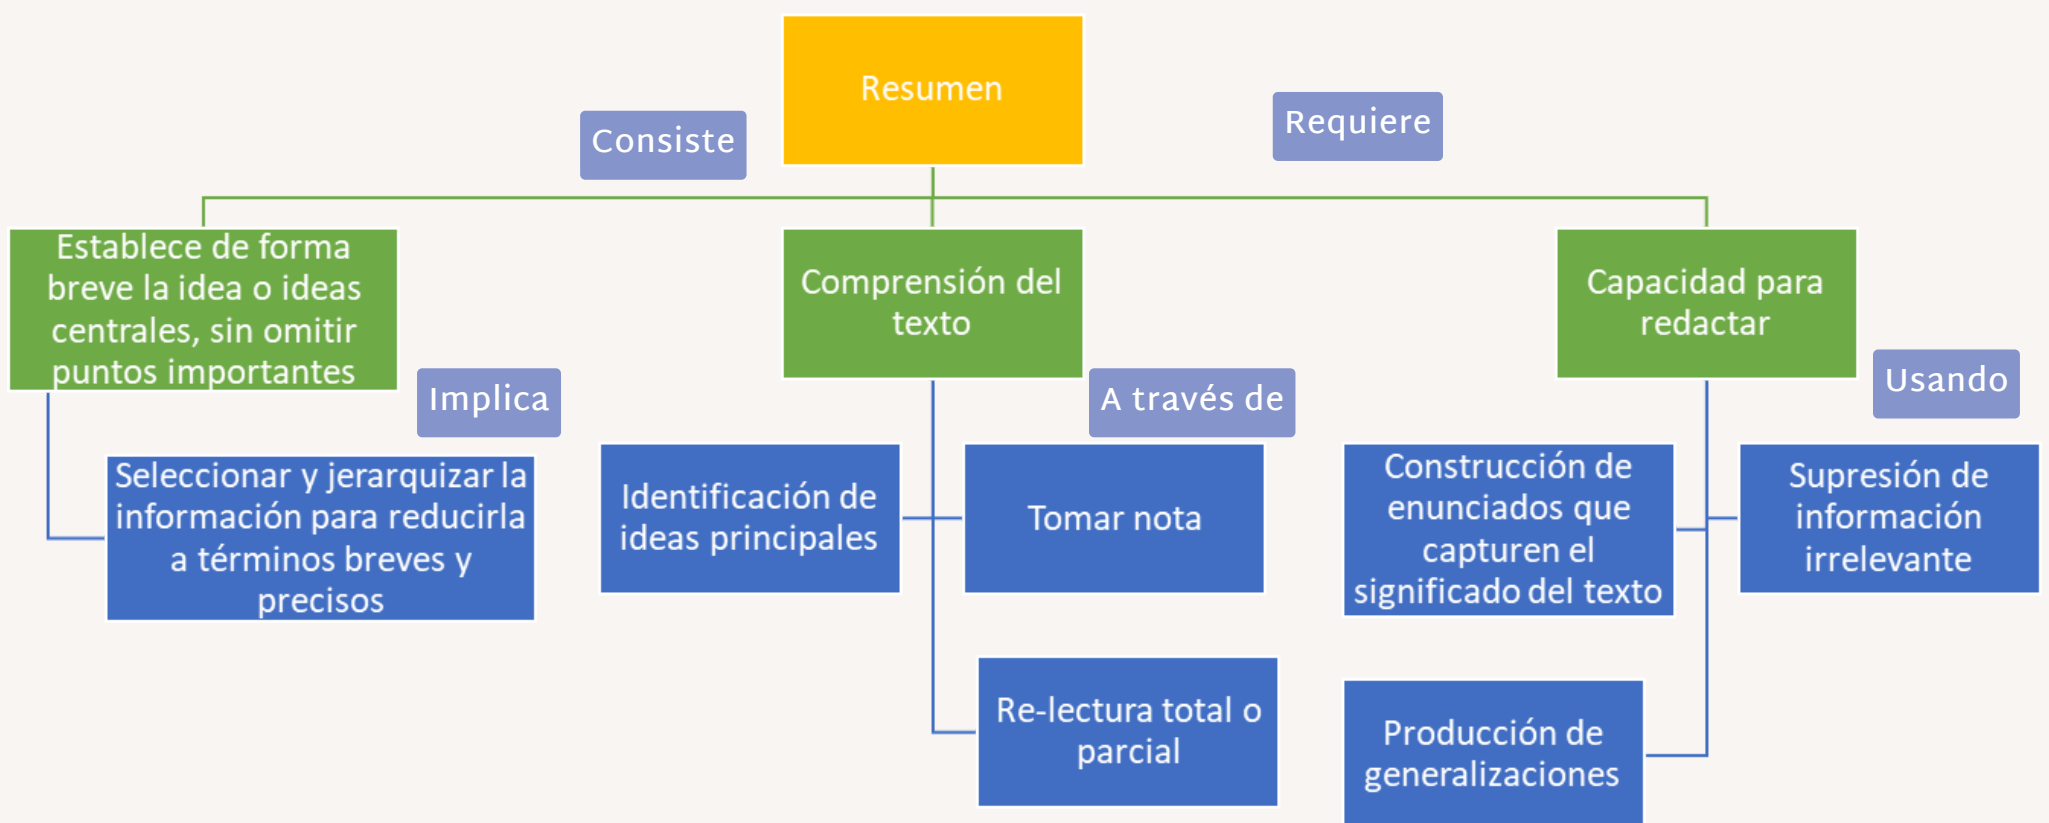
Resumen

Consiste

Requiere

Establece de forma breve la idea o ideas centrales, sin omitir puntos importantes

Comprensión del texto

Capacidad para redactar

Implica

A través de

Usando

Seleccionar y jerarquizar la información para reducirla a términos breves y precisos

Identificación de ideas principales

Tomar nota

Re-lectura total o parcial

Construcción de enunciados que capturen el significado del texto

Supresión de información irrelevante

Producción de generalizaciones